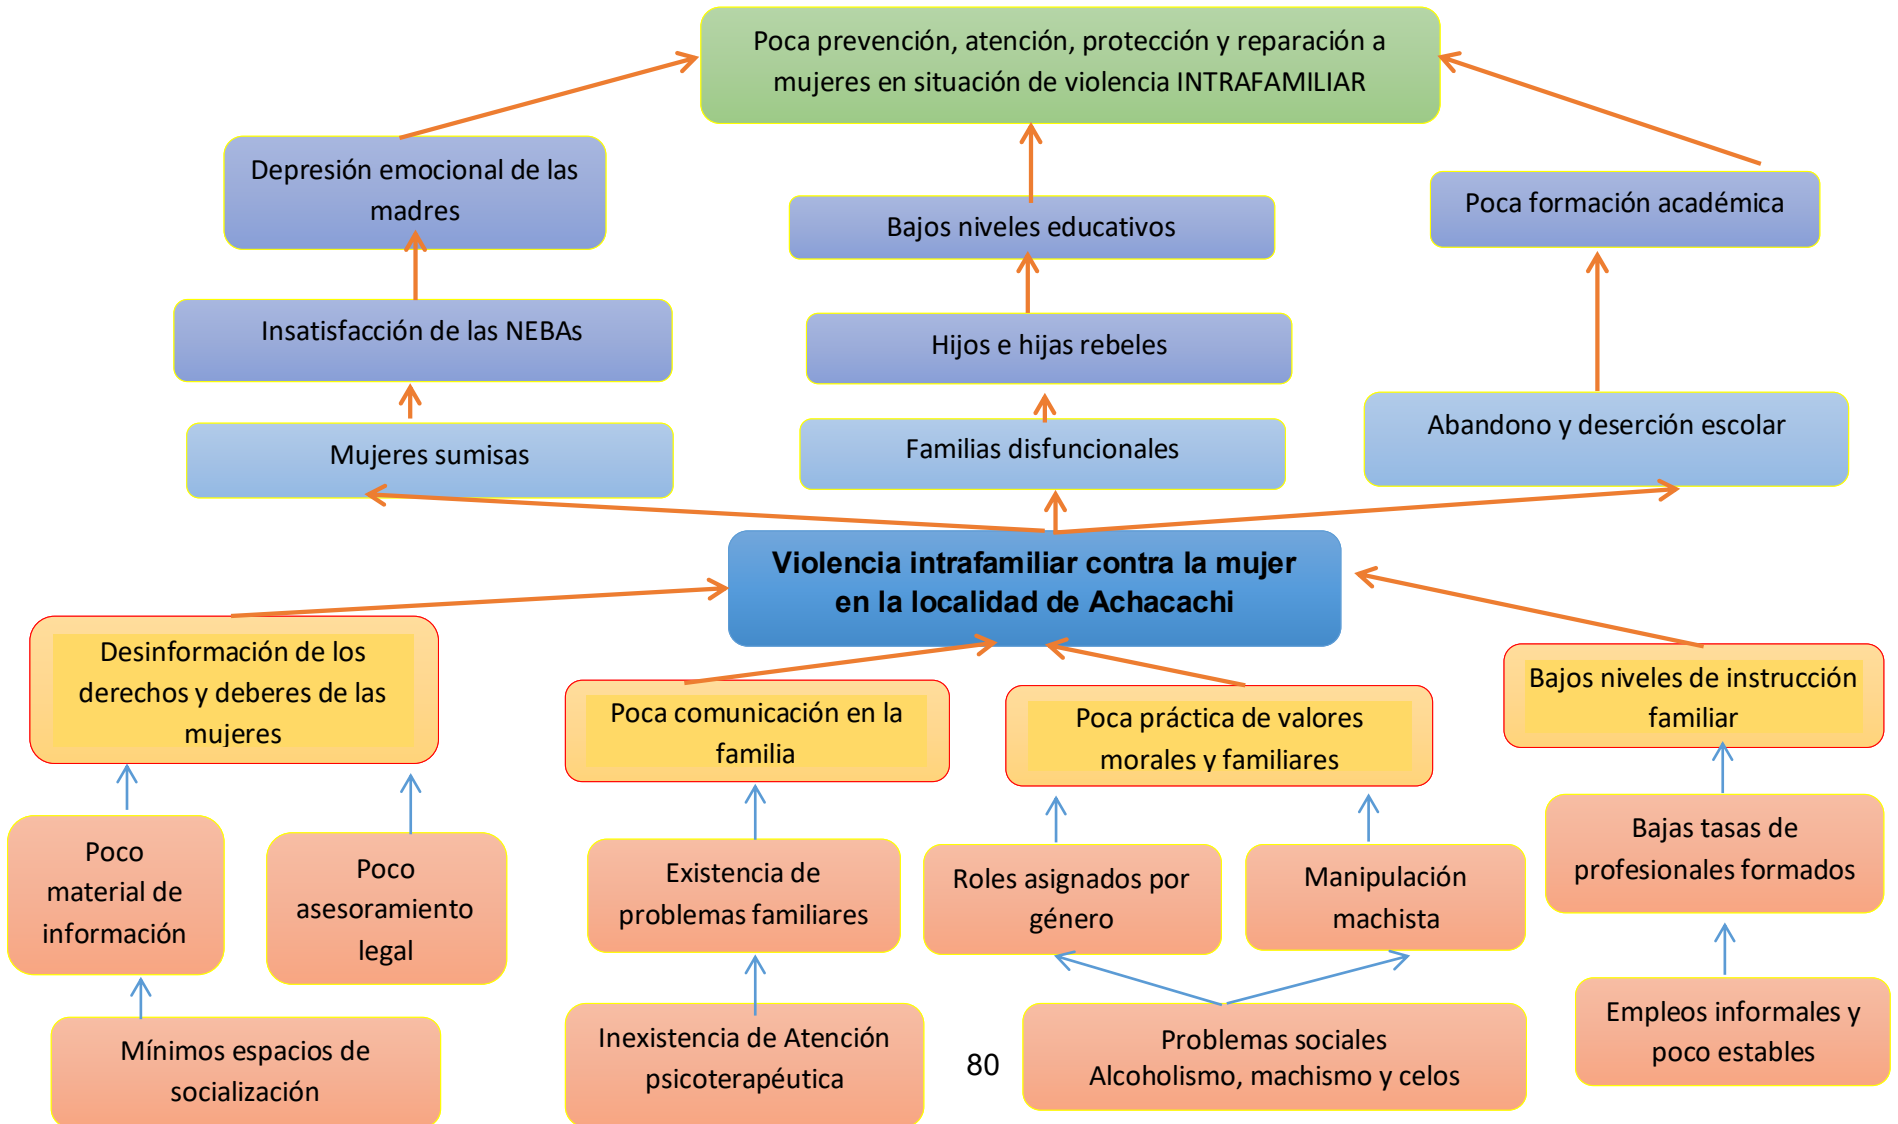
Poca prevención, atención, protección y reparación a mujeres en situación de violencia INTRAFAMILIAR

Depresión emocional de las madres

Bajos niveles educativos

Poca formación académica

Insatisfacción de las NEBAs

Hijos e hijas rebeles

Mujeres sumisas

Familias disfuncionales

Abandono y deserción escolar

**Violencia intrafamiliar contra la mujer en la localidad de Achacachi**

Desinformación de los derechos y deberes de las mujeres

Poca comunicación en la familia

Poca práctica de valores morales y familiares

Bajos niveles de instrucción familiar

Poco material de información

Poco asesoramiento legal

Existencia de problemas familiares

Roles asignados por género

Manipulación machista

Bajas tasas de profesionales formados

Mínimos espacios de socialización

Inexistencia de Atención psicoterapéutica

80

Problemas sociales Alcoholismo, machismo y celos

Empleos informales y poco estables